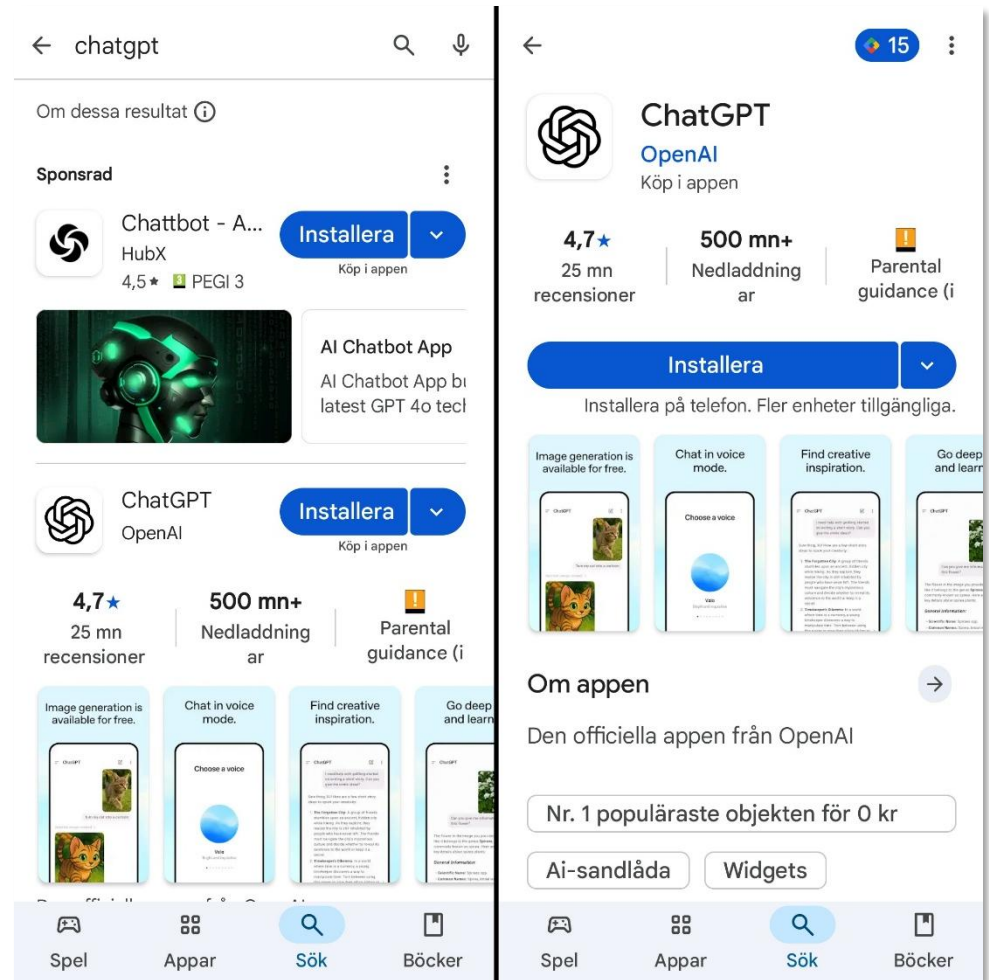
chatgpt

Om dessa resultat ⓘ

Sponsrad

Chattbot - A...
HubX
4,5★ PEGI 3

Installera
Köp i appen

AI Chatbot App
AI Chatbot App bu latest GPT 4o tech

ChatGPT
OpenAI

Installera
Köp i appen

4,7★
25 mn recensioner

500 mn+
Nedladdningar

Parental guidance (i

Image generation is available for free.

Chat in voice mode.

Choose a voice

Vale

Find creative inspiration.

Go deep and learn

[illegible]

Spel
Appar
Sök
Böcker

15

ChatGPT
OpenAI
Köp i appen

4,7★
25 mn recensioner

500 mn+
Nedladdningar

Parental guidance (i

Installera

Installera på telefon. Fler enheter tillgängliga.

Image generation is available for free.

Chat in voice mode.

Choose a voice

Vale

Find creative inspiration.

Go deep and learn

Om appen

Den officiella appen från OpenAI

Nr. 1 populäraste objekten för 0 kr

Ai-sandlåda

Widgets

Spel
Appar
Sök
Böcker